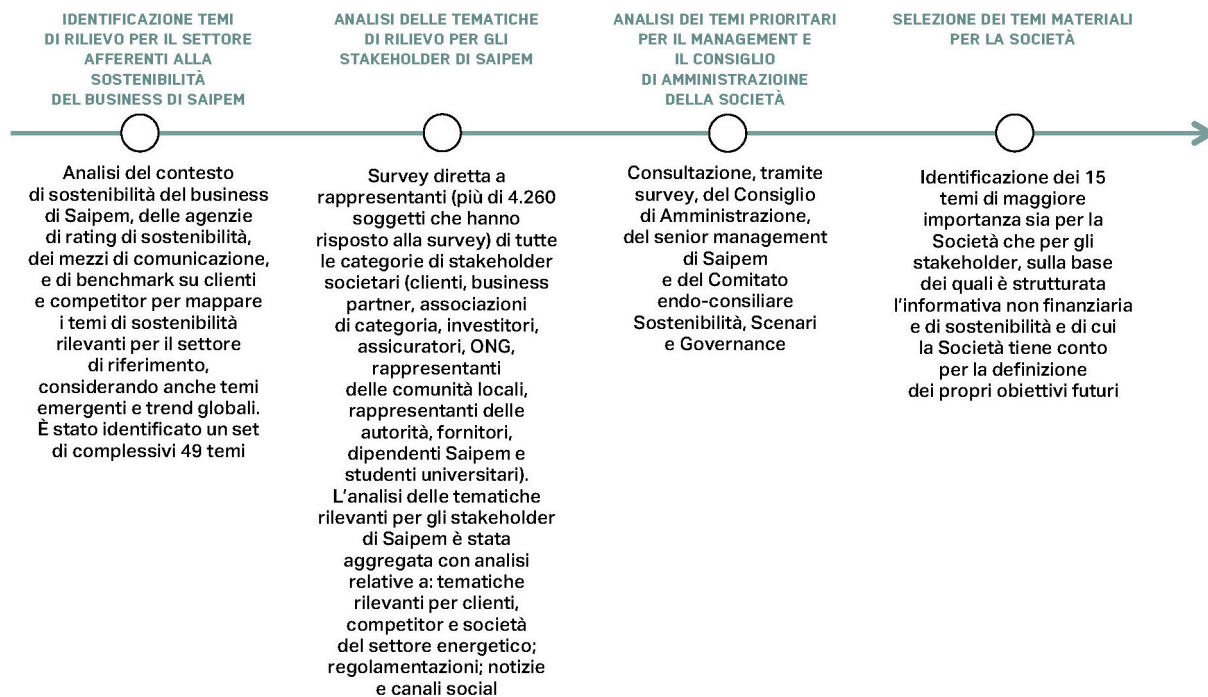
IDENTIFICAZIONE TEMI DI RILIEVO PER IL SETTORE AFFERENTI ALLA SOSTENIBILITÀ DEL BUSINESS DI SAIPEM

Analisi del contesto di sostenibilità del business di Saipem, delle agenzie di rating di sostenibilità, dei mezzi di comunicazione, e di benchmark su clienti e competitor per mappare i temi di sostenibilità rilevanti per il settore di riferimento, considerando anche temi emergenti e trend globali. È stato identificato un set di complessivi 49 temi

ANALISI DELLE TEMATICHE DI RILIEVO PER GLI STAKEHOLDER DI SAIPEM

Survey diretta a rappresentanti (più di 4.260 soggetti che hanno risposto alla survey) di tutte le categorie di stakeholder societari (clienti, business partner, associazioni di categoria, investitori, assicuratori, ONG, rappresentanti delle comunità locali, rappresentanti delle autorità, fornitori, dipendenti Saipem e studenti universitari). L'analisi delle tematiche rilevanti per gli stakeholder di Saipem è stata aggregata con analisi relative a: tematiche rilevanti per clienti, competitor e società del settore energetico; regolamentazioni; notizie e canali social

ANALISI DEI TEMI PRIORITARI PER IL MANAGEMENT E IL CONSIGLIO DI AMMINISTRAZIOINE DELLA SOCIETÀ

Consultazione, tramite survey, del Consiglio di Amministrazione, del senior management di Saipem e del Comitato endo-consiliare Sostenibilità, Scenari e Governance

SELEZIONE DEI TEMI MATERIALI PER LA SOCIETÀ

Identificazione dei 15 temi di maggiore importanza sia per la Società che per gli stakeholder, sulla base dei quali è strutturata l'informativa non finanziaria e di sostenibilità e di cui la Società tiene conto per la definizione dei propri obiettivi futuri